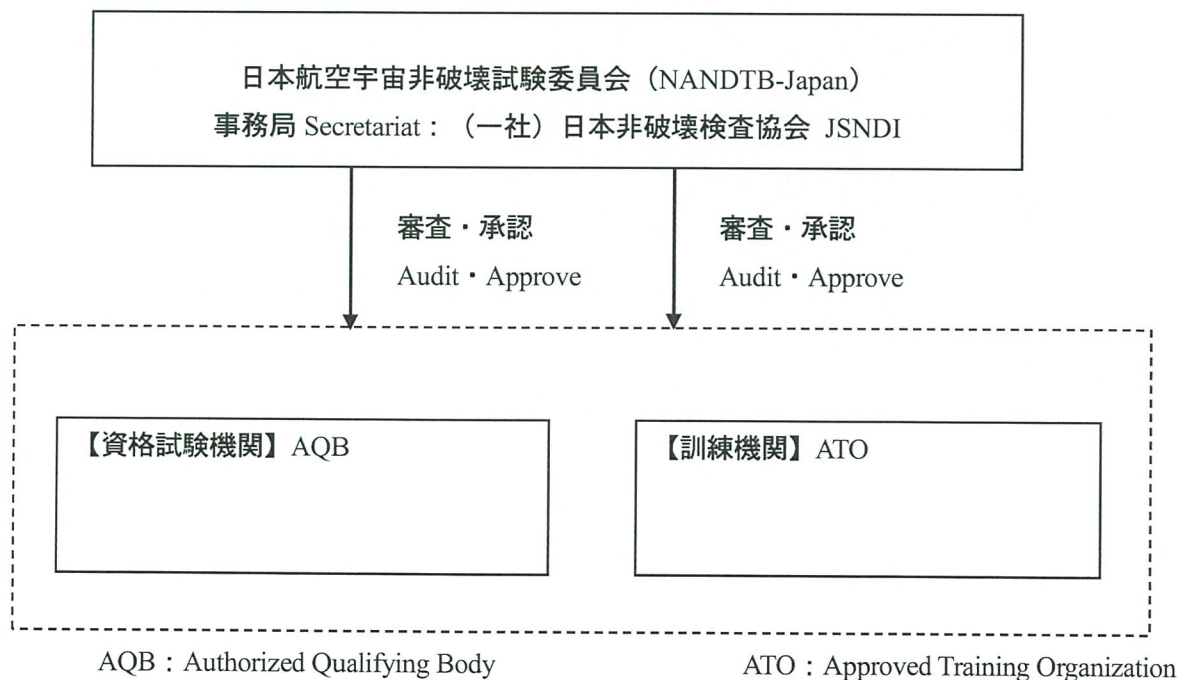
日本航空宇宙非破壊試験委員会（NANDTB-Japan）
事務局 Secretariat：（一社）日本非破壊検査協会 JSNDI

審査・承認
Audit・Approve

審査・承認
Audit・Approve

【資格試験機関】AQB

【訓練機関】ATO

AQB：Authorized Qualifying Body

ATO：Approved Training Organization